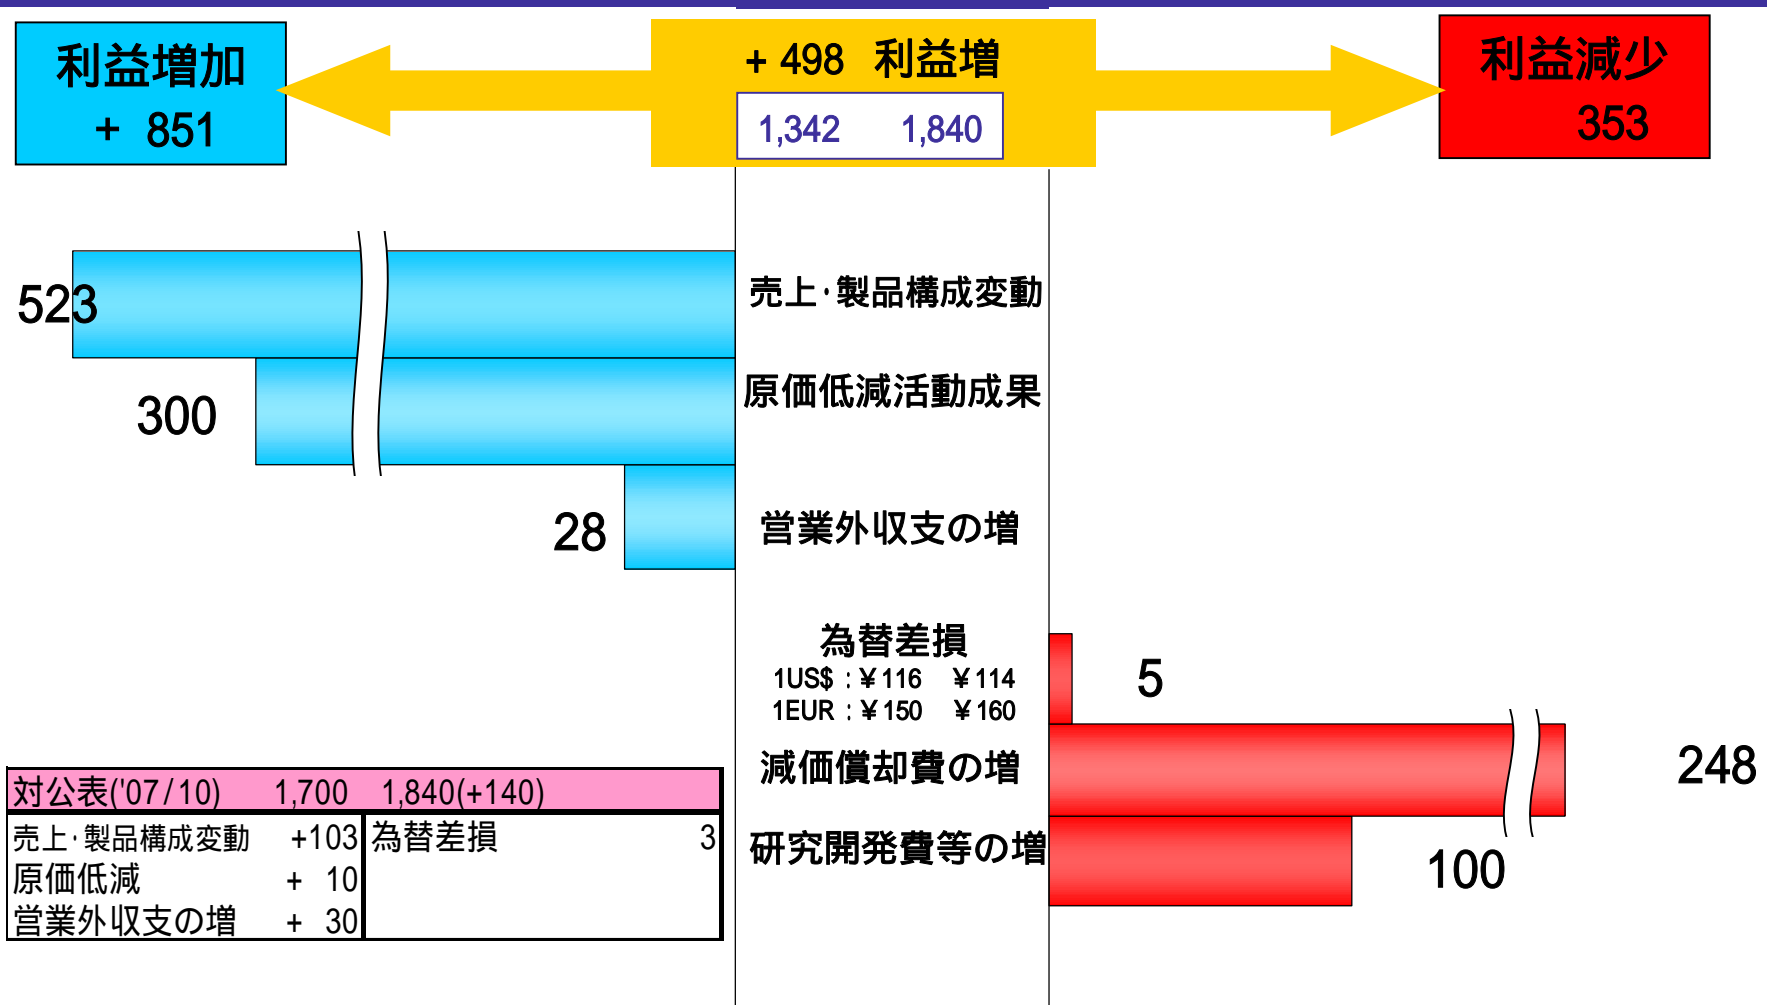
利益増加
+ 851

+ 498 利益増
1,342 1,840

利益減少
353

523
売上·製品構成変動

300
原価低減活動成果

28
営業外収支の増

為替差損
1US$ : ¥116 ¥114
1EUR : ¥150 ¥160
5

減価償却費の増
248

研究開発費等の増
100

| 対公表('07/10) 1,700 1,840(+140) | |
|---|---|
| 売上·製品構成変動 +103<br>原価低減 + 10<br>営業外収支の増 + 30 | 為替差損 3 |